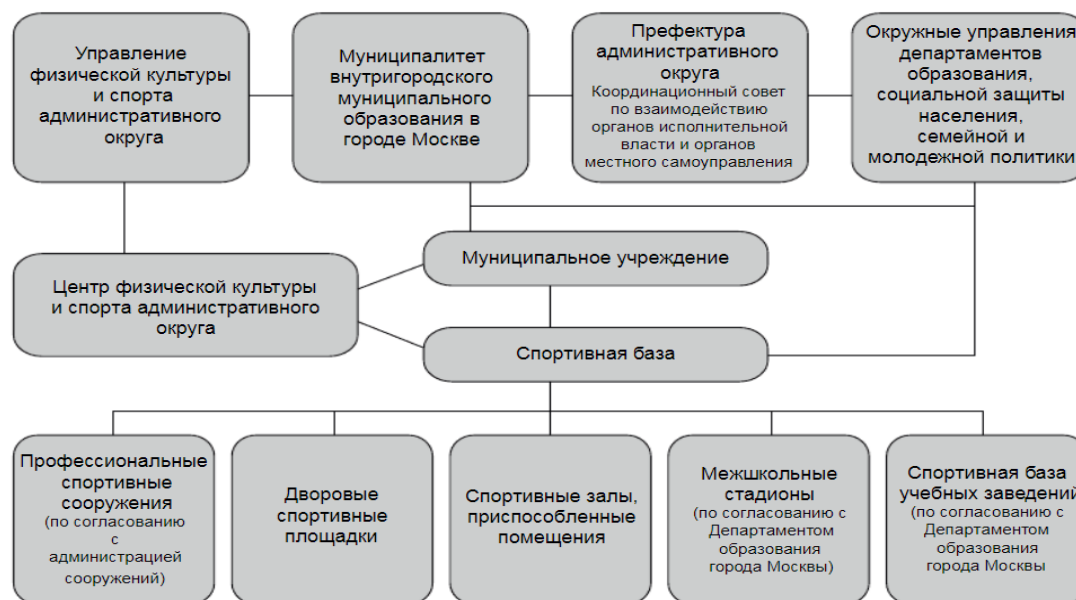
Управление физической культуры и спорта административного округа

Муниципалитет внутригородского муниципального образования в городе Москве

Префектура административного округа
Координационный совет по взаимодействию органов исполнительной власти и органов местного самоуправления

Окружные управления департаментов образования, социальной защиты населения, семейной и молодежной политики

Муниципальное учреждение

Центр физической культуры и спорта административного округа

Спортивная база

Профессиональные спортивные сооружения (по согласованию с администрацией сооружений)

Дворовые спортивные площадки

Спортивные залы, приспособленные помещения

Межшкольные стадионы (по согласованию с Департаментом образования города Москвы)

Спортивная база учебных заведений (по согласованию с Департаментом образования города Москвы